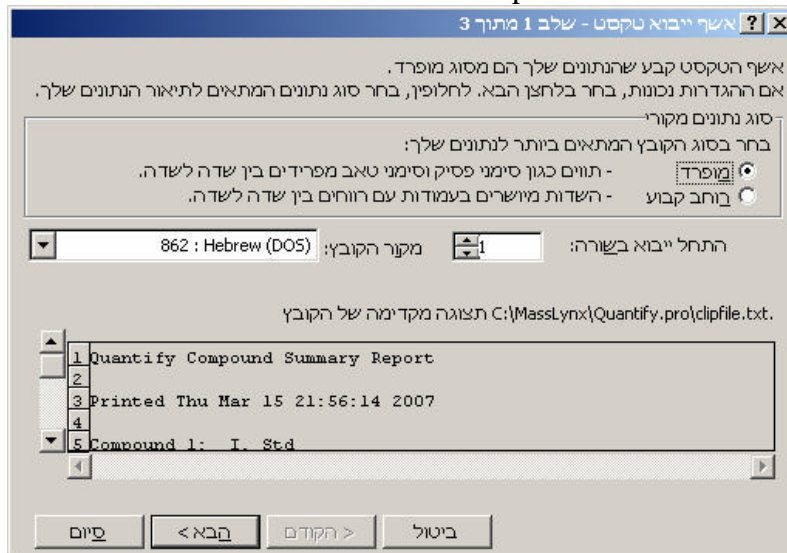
אשף ייבוא טקסט - שלב 1 מתוך 3

אשף הטקסט קבע שהנתונים שלך הם מסוג מופרד.
אם ההגדרות נכונות, בחר בלחצן הבא. לחלופין, בחר סוג נתונים המתאים לתיאור הנתונים שלך.

סוג נתונים מקורי
בחר בסוג הקובץ המתאים ביותר לנתונים שלך:
מופרד - תווים כגון סימני פסיק וסימני טאב מפרידים בין שדה לשדה.
רוחב קבוע - השדות מיושרים בעמודות עם רווחים בין שדה לשדה.

התחל ייבוא בשורה: 1 מקור הקובץ: 862 : Hebrew (DOS)

תצוגה מקדימה של הקובץ C:\MassLynx\Quantify.pro\clipfile.txt.

1 Quantify Compound Summary Report
2
3 Printed Thu Mar 15 21:56:14 2007
4
5 Compound 1: I. Std

ביטול < הקודם הבא > סיום